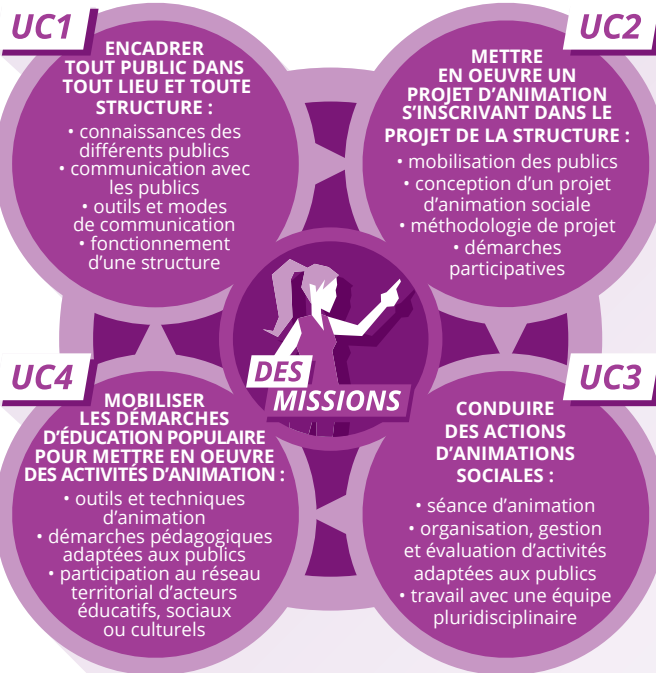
UC1

ENCADRER TOUT PUBLIC DANS TOUT LIEU ET TOUTE STRUCTURE :
• connaissances des différents publics
• communication avec les publics
• outils et modes de communication
• fonctionnement d'une structure

UC2

METTRE EN OEUVRE UN PROJET D'ANIMATION S'INSCRIVANT DANS LE PROJET DE LA STRUCTURE :
• mobilisation des publics
• conception d'un projet d'animation sociale
• méthodologie de projet
• démarches participatives

DES MISSIONS

UC4

MOBILISER LES DÉMARCHES D'ÉDUCATION POPULAIRE POUR METTRE EN OEUVRE DES ACTIVITÉS D'ANIMATION :
• outils et techniques d'animation
• démarches pédagogiques adaptées aux publics
• participation au réseau territorial d'acteurs éducatifs, sociaux ou culturels

UC3

CONDUIRE DES ACTIONS D'ANIMATIONS SOCIALES :
• séance d'animation
• organisation, gestion et évaluation d'activités adaptées aux publics
• travail avec une équipe pluridisciplinaire